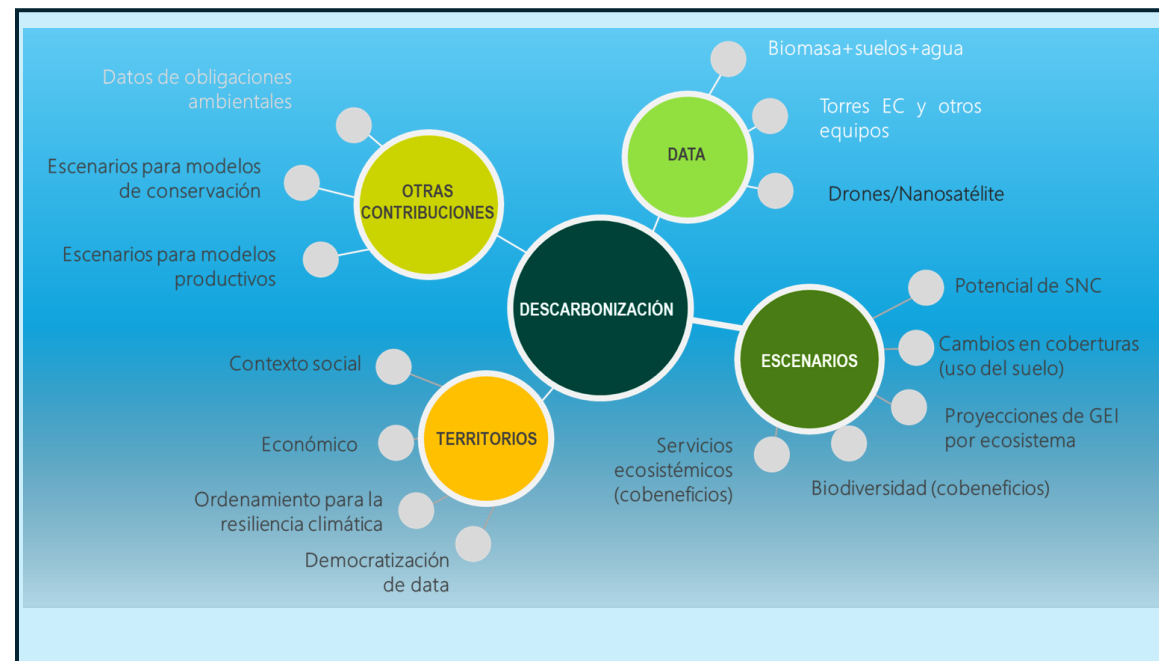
Datos de obligaciones ambientales

Escenarios para modelos de conservación

Escenarios para modelos productivos

OTRAS CONTRIBUCIONES

DATA

Biomasa+suelos+agua

Torres EC y otros equipos

Drones/Nanosatélite

DESCARBONIZACIÓN

ESCENARIOS

Potencial de SNC

Cambios en coberturas (uso del suelo)

Proyecciones de GEI por ecosistema

Biodiversidad (cobeneficios)

Servicios ecosistémicos (cobeneficios)

TERRITORIOS

Contexto social

Económico

Ordenamiento para la resiliencia climática

Democratización de data